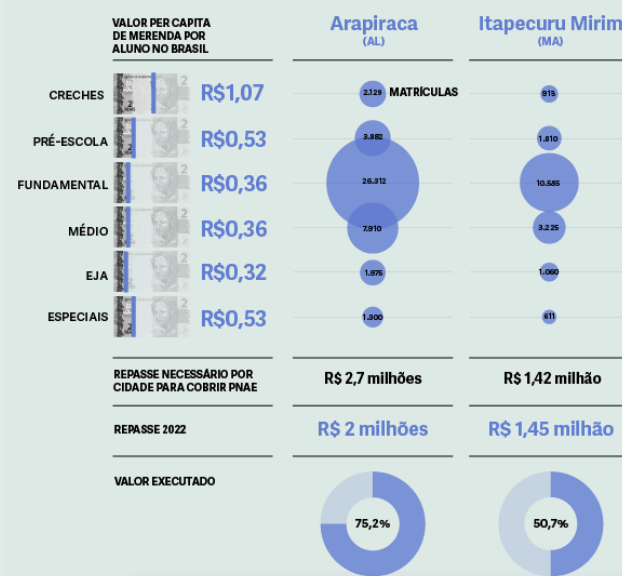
VALOR PER CAPITA DE MERENDA POR ALUNO NO BRASIL

Arapiraca (AL)

Itapecuru Mirim (MA)

CRECHES R$1,07 2.128 MATRÍCULAS 813

PRÉ-ESCOLA R$0,53 3.882 1.810

FUNDAMENTAL R$0,36 26.312 10.585

MÉDIO R$0,36 7.910 3.225

EJA R$0,32 1.875 1.060

ESPECIAIS R$0,53 1.300 611

REPASSE NECESSÁRIO POR CIDADE PARA COBRIR PNAE R$ 2,7 milhões R$ 1,42 milhão

REPASSE 2022 R$ 2 milhões R$ 1,45 milhão

VALOR EXECUTADO 75,2% 50,7%